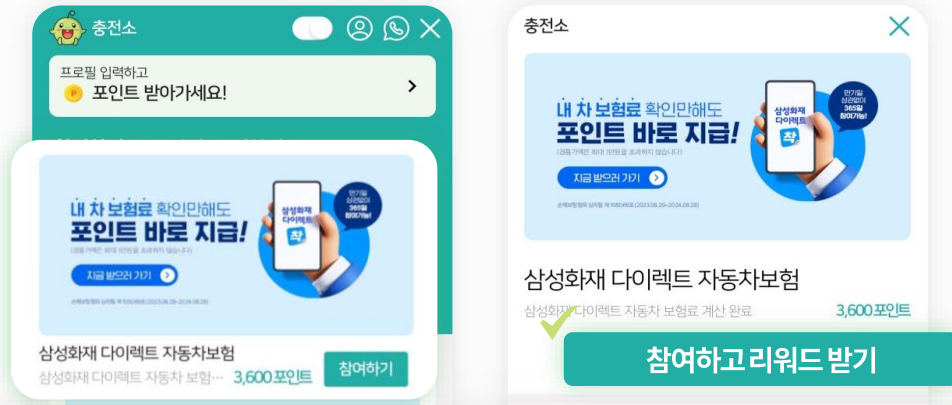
충전소

프로필 입력하고
P 포인트 받아가세요!

내 차 보험료 확인만해도
포인트 바로 지급!
(경품가액은 최대 3만원을 초과하지 않습니다)
지금 받으러 가기
삼성화재 다이렉트
착
만기일 상관없이 365일 참여가능!
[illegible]

삼성화재 다이렉트 자동차보험
삼성화재 다이렉트 자동차 보험… 3,600 포인트 참여하기

충전소

내 차 보험료 확인만해도
포인트 바로 지급!
(경품가액은 최대 3만원을 초과하지 않습니다)
지금 받으러 가기
삼성화재 다이렉트
착
만기일 상관없이 365일 참여가능!
손해보험협회 심의필 제10504호(2023.06.29~2024.06.28)

삼성화재 다이렉트 자동차보험
삼성화재 다이렉트 자동차 보험료 계산 완료 3,600 포인트

참여하고 리워드 받기